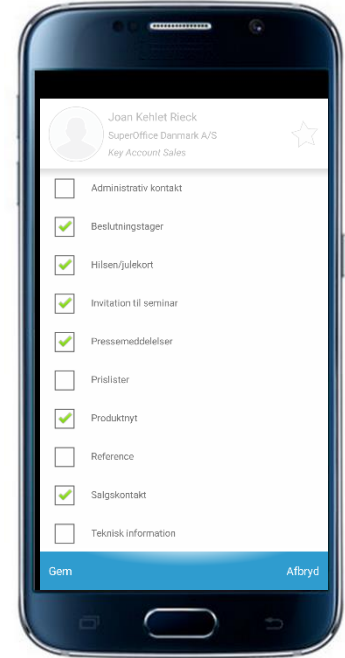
Joan Kehlet Rieck
SuperOffice Danmark A/S
Key Account Sales

Administrativ kontakt

Beslutningstager

Hilsen/julekort

Invitation til seminar

Pressemeddelelser

Prislister

Produktnyt

Reference

Salgskontakt

Teknisk information

Gem

Afbryd